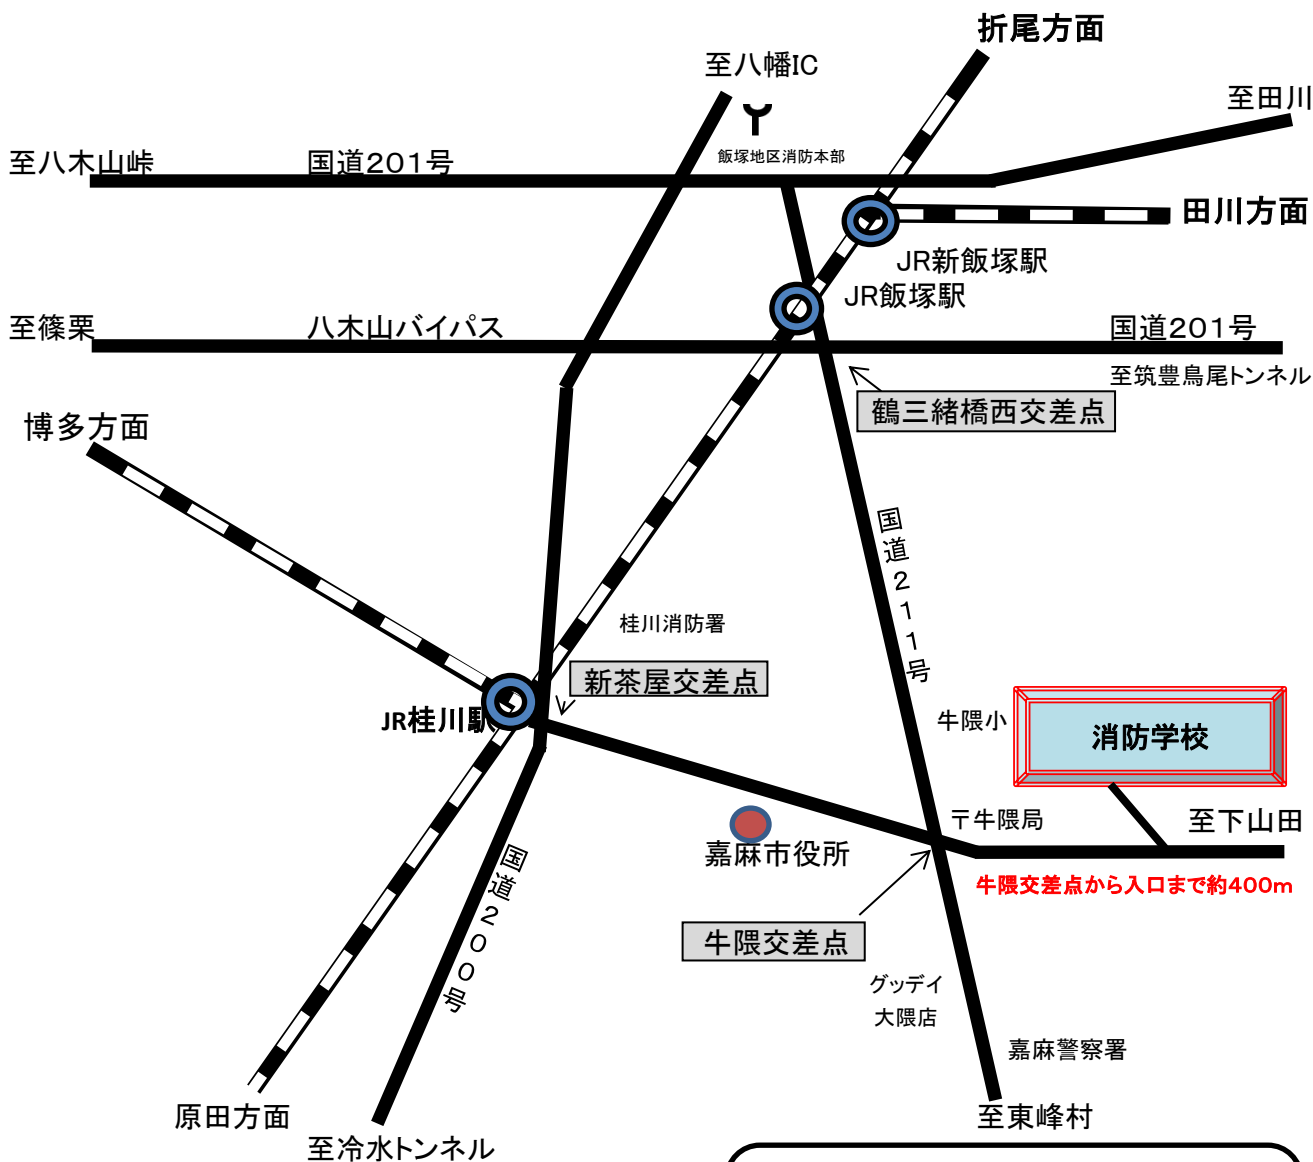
折尾方面
至八幡IC
至田川
飯塚地区消防本部
至八木山峠
国道201号
田川方面
JR新飯塚駅
JR飯塚駅
至篠栗
八木山バイパス
国道201号
至筑豊鳥尾トンネル
鶴三緒橋西交差点
博多方面
国道211号
桂川消防署
新茶屋交差点
牛隈小
消防学校
JR桂川駅
〒牛隈局
至下山田
嘉麻市役所
牛隈交差点から入口まで約400m
国道200号
牛隈交差点
グッデイ大隈店
嘉麻警察署
原田方面
至東峰村
至冷水トンネル